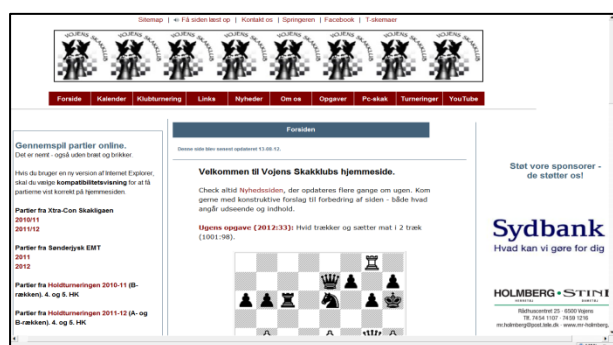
Sitemap | Få siden læst op | Kontakt os | Springeren | Facebook | T-skemaer

VOJENS SKAKKLUB VOJENS SKAKKLUB VOJENS SKAKKLUB VOJENS SKAKKLUB VOJENS SKAKKLUB VOJENS SKAKKLUB VOJENS SKAKKLUB

Forside | Kalender | Klubturnering | Links | Nyheder | Om os | Opgaver | Pc-skak | Turneringer | YouTube

Gennemspil partier online.
Det er nemt - også uden bræt og brikker.

Hvis du bruger en ny version af Internet Explorer, skal du vælge kompatibilitetsvisning for at få partierne vist korrekt på hjemmesiden.

Partier fra Xtra-Con Skakligaen
2010/11
2011/12

Partier fra Sønderjysk EMT
2011
2012

Partier fra Holdturneringen 2010-11 (B-rækken). 4. og 5. HK

Partier fra Holdturneringen 2011-12 (A- og B-rækken). 4. og 5. HK

Forsiden

Denne side blev senest opdateret 13.08.12.

Velkommen til Vojens Skakklubs hjemmeside.

Check altid Nyhedssiden, der opdateres flere gange om ugen. Kom gerne med konstruktive forslag til forbedring af siden - både hvad angår udseende og indhold.

Ugens opgave (2012:33): Hvid trækker og sætter mat i 2 træk (1001:98).

Støt vore sponsorer - de støtter os!

Sydbank
Hvad kan vi gøre for dig

HOLMBERG • STIN
Rådhuscentret 25 · 6500 Vojens
Tlf. 7454 1107 · 7459 1216
m.holmberg@post.tele.dk · www.mr-holmberg